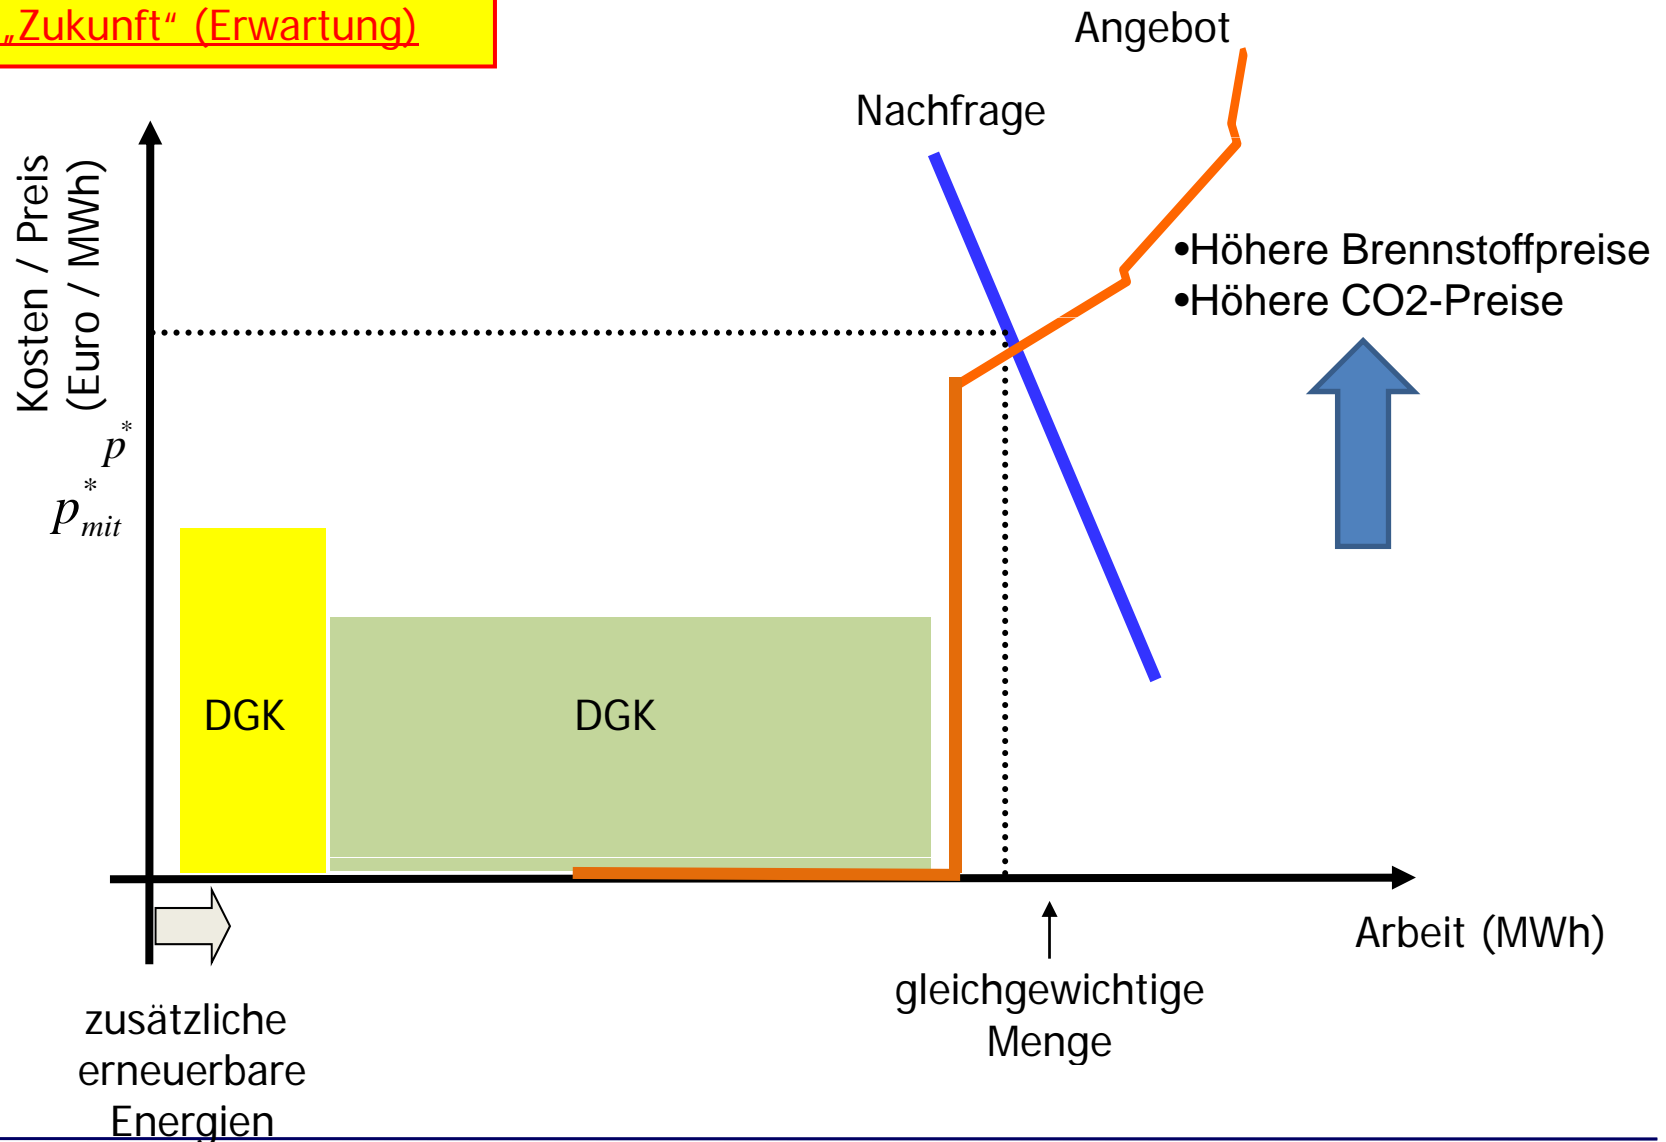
„Zukunft“ (Erwartung)

Angebot

Nachfrage

Kosten / Preis (Euro / MWh)

$p^*$

$p^*_{mit}$

•Höhere Brennstoffpreise
•Höhere CO2-Preise

DGK

DGK

Arbeit (MWh)

gleichgewichtige Menge

zusätzliche erneuerbare Energien